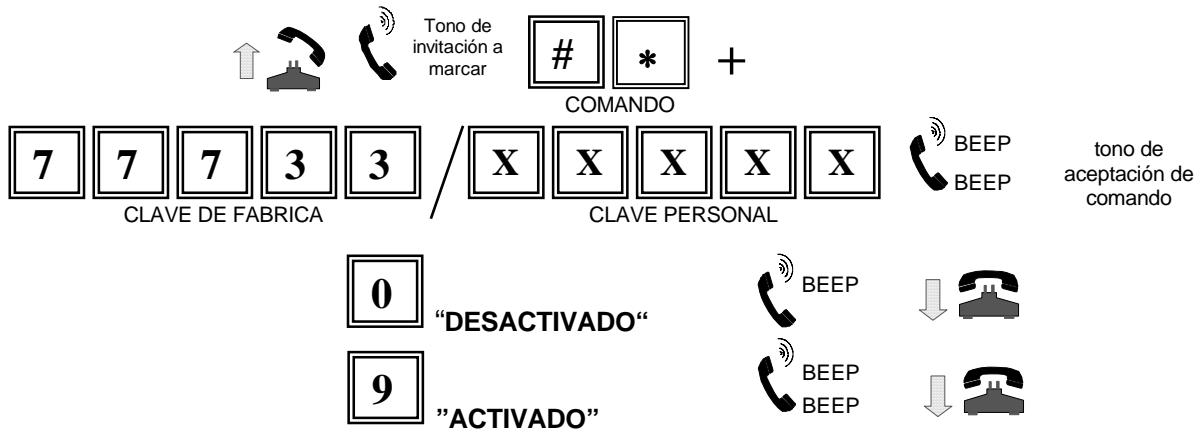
Tono de invitación a marcar

#

*

+

COMANDO

7

7

7

3

3

/

X

X

X

X

X

BEEP
BEEP

tono de aceptación de comando

CLAVE DE FABRICA

CLAVE PERSONAL

0

"DESACTIVADO"

BEEP

9

"ACTIVADO"

BEEP
BEEP